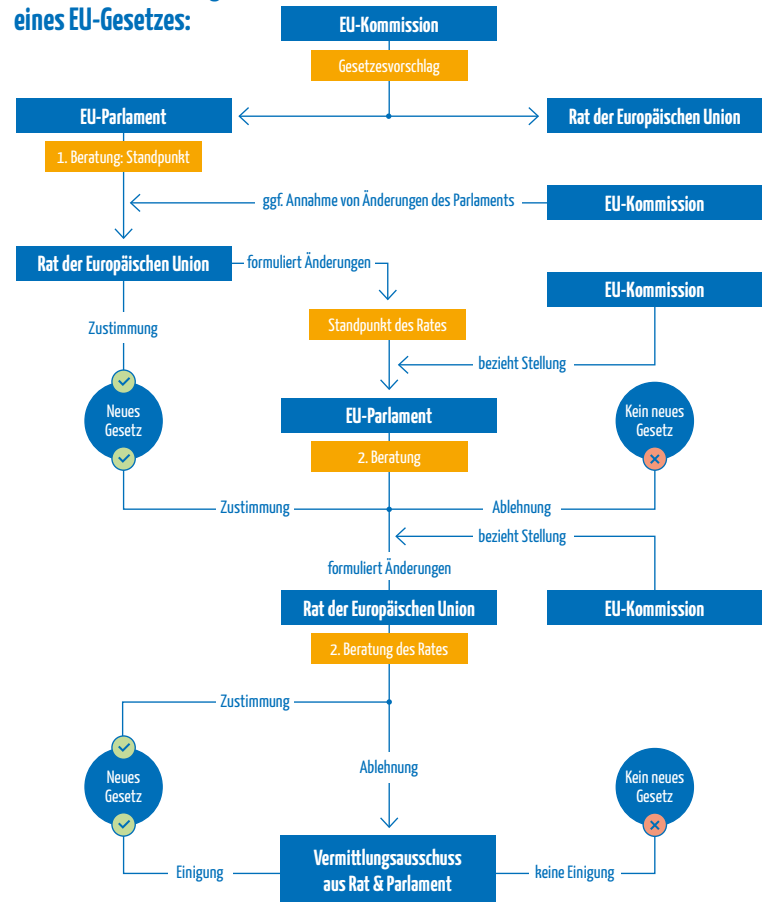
eines EU-Gesetzes:

EU-Kommission

Gesetzesvorschlag

EU-Parlament

Rat der Europäischen Union

1. Beratung: Standpunkt

ggf. Annahme von Änderungen des Parlaments

EU-Kommission

Rat der Europäischen Union

formuliert Änderungen

EU-Kommission

Zustimmung

Standpunkt des Rates

bezieht Stellung

Neues Gesetz

EU-Parlament

Kein neues Gesetz

2. Beratung

Zustimmung

Ablehnung

bezieht Stellung

formuliert Änderungen

Rat der Europäischen Union

EU-Kommission

2. Beratung des Rates

Zustimmung

Neues Gesetz

Ablehnung

Kein neues Gesetz

Einigung

Vermittlungsausschuss aus Rat & Parlament

keine Einigung